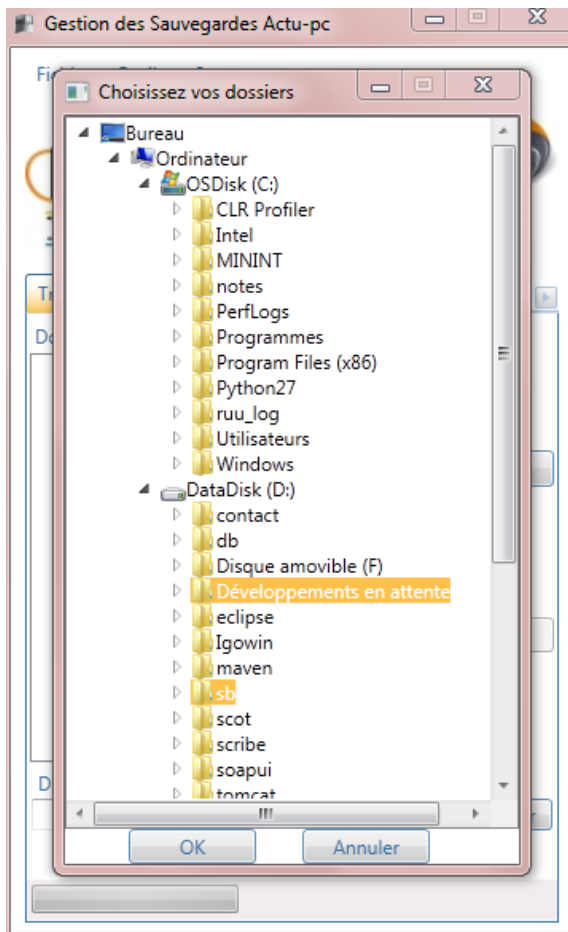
Gestion des Sauvegardes Actu-pc

Fi

Choisissez vos dossiers

Bureau
Ordinateur
OSDisk (C:)
CLR Profiler
Intel
MININT
notes
PerfLogs
Programmes
Program Files (x86)
Python27
ruu_log
Utilisateurs
Windows
DataDisk (D:)
contact
db
Disque amovible (F)
Développements en attente
eclipse
Igowin
maven
sb
scot
scribe
soapui
tomcat

OK
Annuler

Tr
Do
D